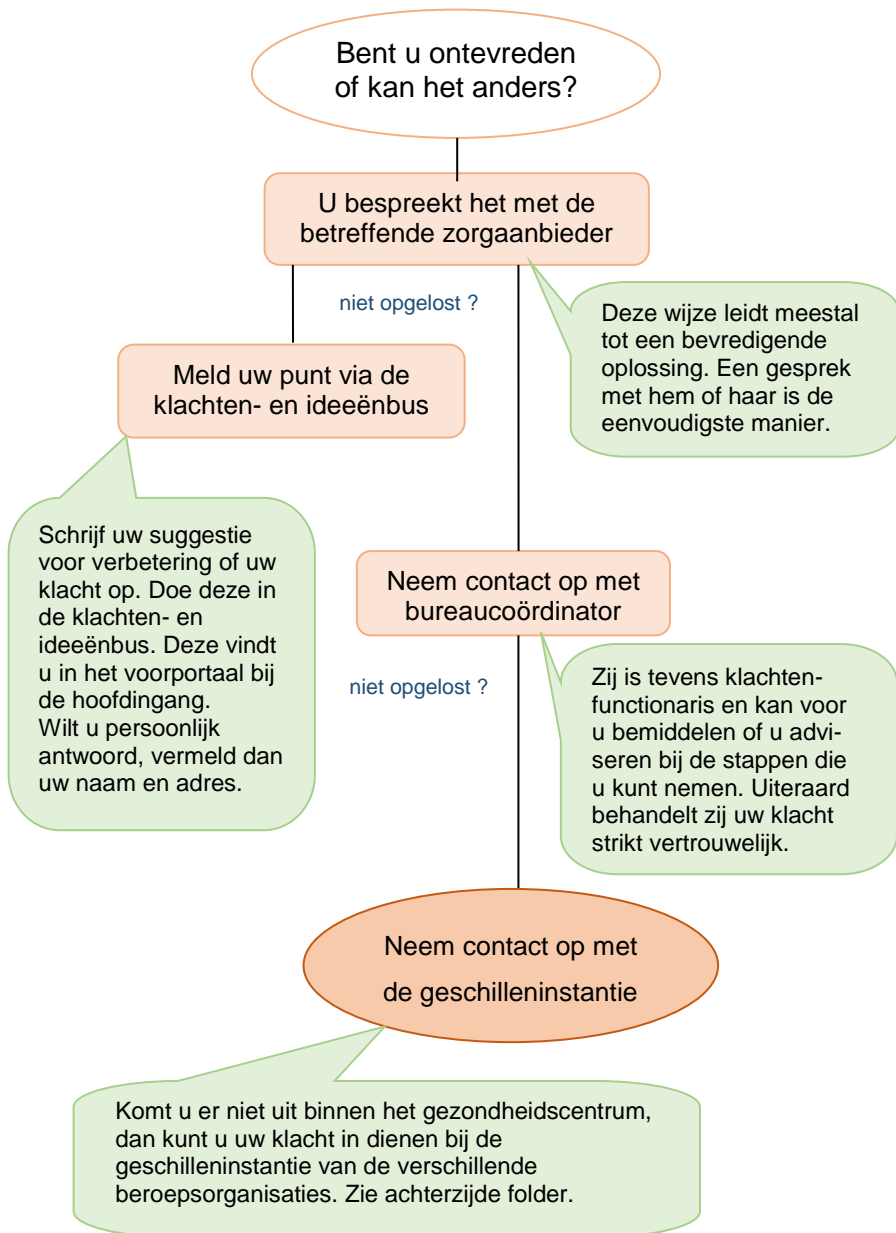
Bent u ontevreden of kan het anders?

U bespreekt het met de betreffende zorgaanbieder

niet opgelost ?

Deze wijze leidt meestal tot een bevredigende oplossing. Een gesprek met hem of haar is de eenvoudigste manier.

Meld uw punt via de klachten- en ideeënbus

Schrijf uw suggestie voor verbetering of uw klacht op. Doe deze in de klachten- en ideeënbus. Deze vindt u in het voorportaal bij de hoofdingang.
Wilt u persoonlijk antwoord, vermeld dan uw naam en adres.

Neem contact op met bureaucoördinator

niet opgelost ?

Zij is tevens klachtenfunctionaris en kan voor u bemiddelen of u adviseren bij de stappen die u kunt nemen. Uiteraard behandelt zij uw klacht strikt vertrouwelijk.

Neem contact op met de geschilleninstantie

Komt u er niet uit binnen het gezondheidscentrum, dan kunt u uw klacht in dienen bij de geschilleninstantie van de verschillende beroepsorganisaties. Zie achterzijde folder.